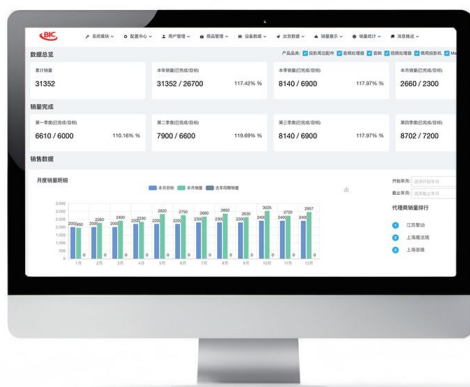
BIC 系统模块 配置中心 用户管理 商品管理 设备数据 业务数据 销量展示 销量统计 系统模块

数据总览 产品系列 在线制造 套餐组合 套餐 高端组合 Ma

累计销售
31352

本年销量(已完成/目标)
31352 / 26700 117.42% %

本季销量(已完成/目标)
8140 / 6900 117.97% %

本月销量(已完成/目标)
2660 / 2300

销量完成

第一季度(已完成/目标)
6610 / 6000 110.16% %

第二季度(已完成/目标)
7900 / 6600 119.69% %

第三季度(已完成/目标)
8140 / 6900 117.97% %

第四季度(已完成/目标)
8702 / 7200

销售数据

月度销量明细

本月销量 本年销量 去年同期销量

3,000
2,500
2,000
1,500
1,000
500
0

2260 2300 2600 2750 2650 2450 2400 3400 2667
1月 2月 3月 4月 5月 6月 7月 8月 9月 10月 11月 12月

开始年月
截止年月

代理商销量排行
1 江苏智谷
2 上海速派
3 上海宏德